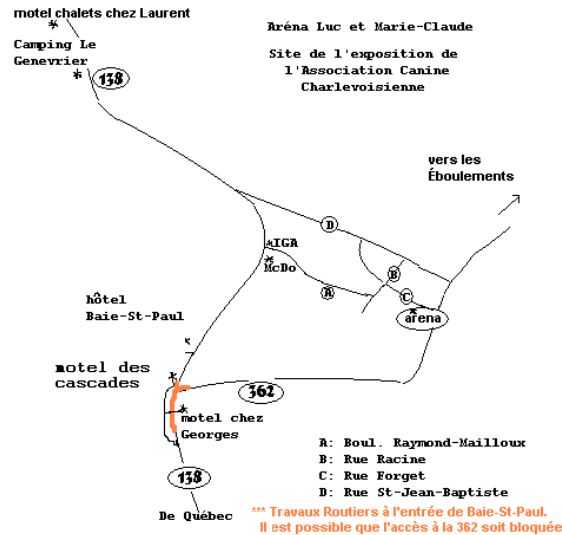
motel chalets chez Laurent

Camping Le Genevrier

138

Aréna Luc et Marie-Claude

Site de l'exposition de l'Association Canine Charlevoisienne

vers les Éboulements

D

IGA

McDo

B

A

C

aréna

hôtel Baie-St-Paul

motel des cascades

362

motel chez Georges

138

De Québec

A: Boul. Raymond-Mailloux
B: Rue Racine
C: Rue Forget
D: Rue St-Jean-Baptiste

*** Travaux Routiers à l'entrée de Baie-St-Paul. Il est possible que l'accès à la 362 soit bloquée